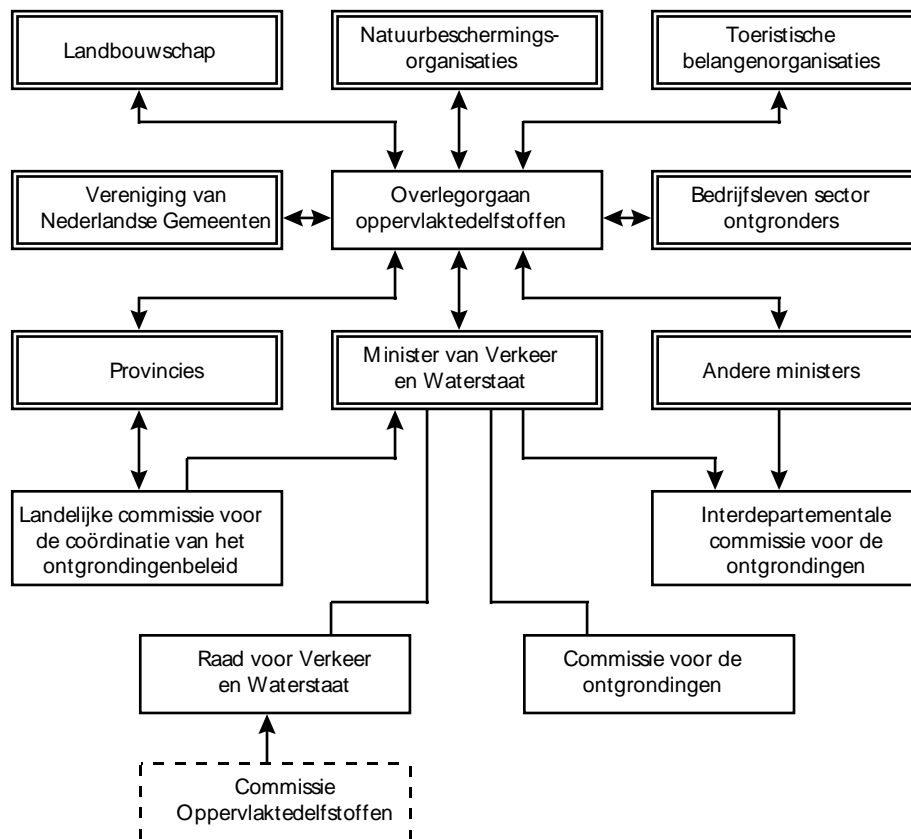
Landbouwschap

Natuurbeschermingsorganisaties

Toeristische belangenorganisaties

Vereniging van Nederlandse Gemeenten

Overlegorgaan oppervlaktedelfstoffen

Bedrijfsleven sector ontgronders

Provincies

Minister van Verkeer en Waterstaat

Andere ministers

Landelijke commissie voor de coördinatie van het ontgrondingenbeleid

Interdepartementale commissie voor de ontgrondingen

Raad voor Verkeer en Waterstaat

Commissie voor de ontgrondingen

Commissie Oppervlaktedelfstoffen